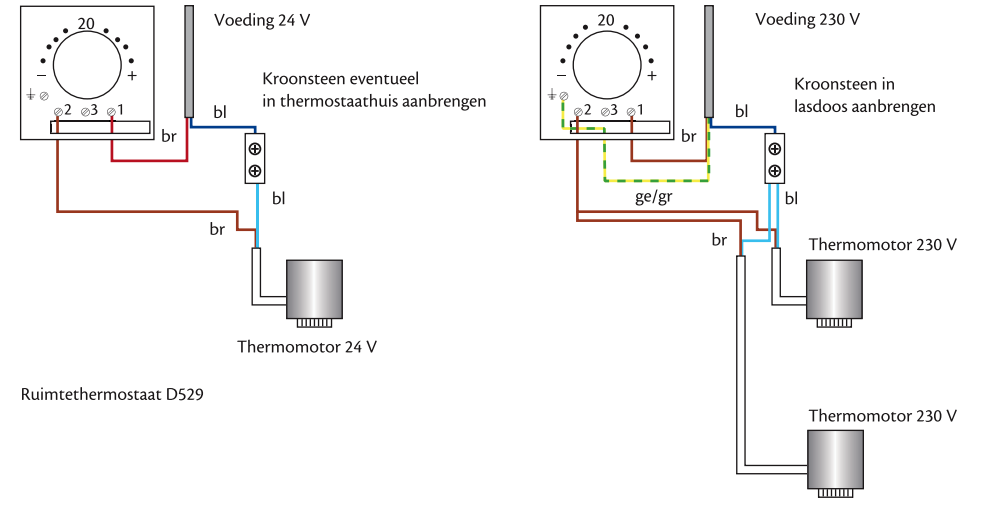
20

–

+

⏚ ⊘ ⊘2 ⊘3 ⊘1

Voeding 24 V

Kroonsteen eventueel in thermostaathuis aanbrengen

bl

br

bl

br

Thermomotor 24 V

Ruimtethermostaat D529

20

–

+

⏚ ⊘ ⊘2 ⊘3 ⊘1

Voeding 230 V

Kroonsteen in lasdoos aanbrengen

bl

br

ge/gr

bl

br

Thermomotor 230 V

Thermomotor 230 V